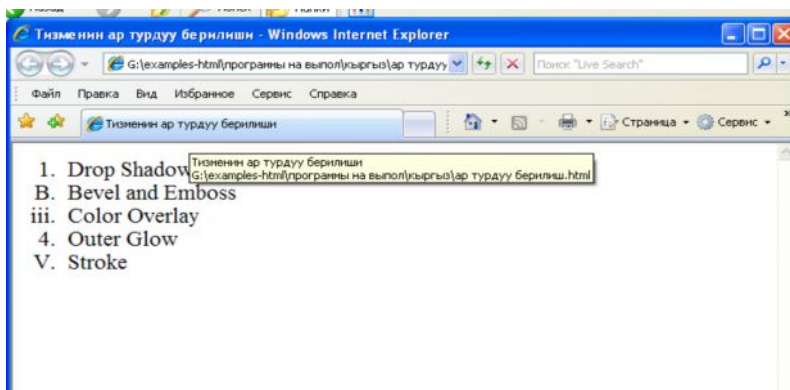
Тизменин ар турдуу берилиши - Windows Internet Explorer

G:\examples-html\программы на выпол\кыргыз\ар турдуу

Поиск "Live Search"

Файл Правка Вид Избранное Сервис Справка

Тизменин ар турдуу берилиши

Страница Сервис

1. Drop Shadow
B. Bevel and Emboss
iii. Color Overlay
4. Outer Glow
V. Stroke

Тизменин ар турдуу берилиши
G:\examples-html\программы на выпол\кыргыз\ар турдуу берилиш.html